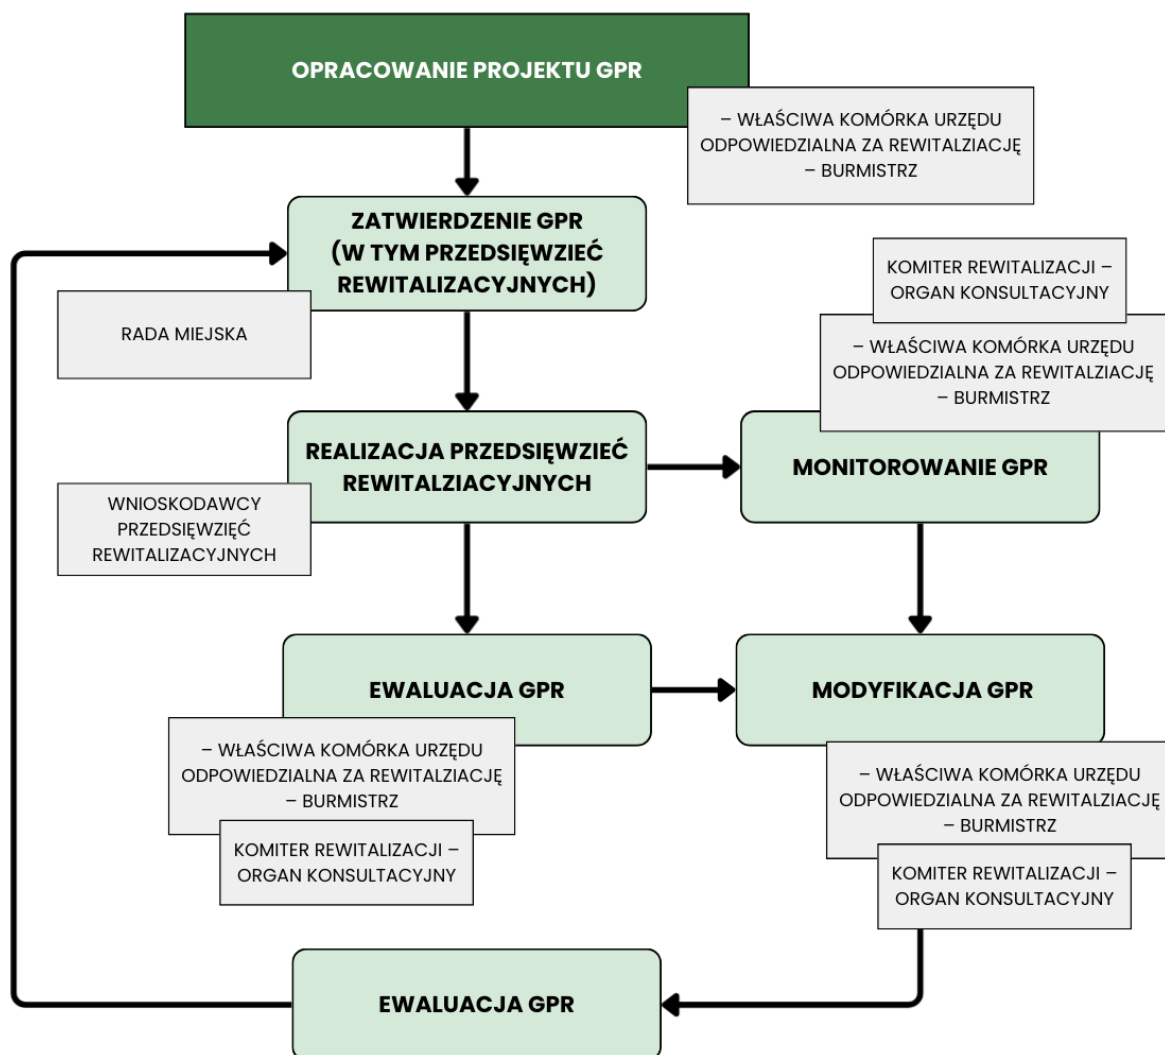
OPRACOWANIE PROJEKTU GPR

– WŁAŚCIWA KOMÓRKA URZĘDU ODPOWIEDZIALNA ZA REWITALZIACJĘ – BURMISTRZ

ZATWIERDZENIE GPR (W TYM PRZEDSIĘWZIEĆ REWITALIZACYJNYCH)

RADA MIEJSKA

KOMITER REWITALIZACJI – ORGAN KONSULTACYJNY

– WŁAŚCIWA KOMÓRKA URZĘDU ODPOWIEDZIALNA ZA REWITALZIACJĘ – BURMISTRZ

REALIZACJA PRZEDSIĘWZIEĆ REWITALZIACYJNYCH

MONITOROWANIE GPR

WNIOSKODAWCY PRZEDSIĘWZIĘĆ REWITALIZACYJNYCH

EWALUACJA GPR

MODYFIKACJA GPR

– WŁAŚCIWA KOMÓRKA URZĘDU ODPOWIEDZIALNA ZA REWITALZIACJĘ – BURMISTRZ

KOMITER REWITALIZACJI – ORGAN KONSULTACYJNY

– WŁAŚCIWA KOMÓRKA URZĘDU ODPOWIEDZIALNA ZA REWITALZIACJĘ – BURMISTRZ

KOMITER REWITALIZACJI – ORGAN KONSULTACYJNY

EWALUACJA GPR